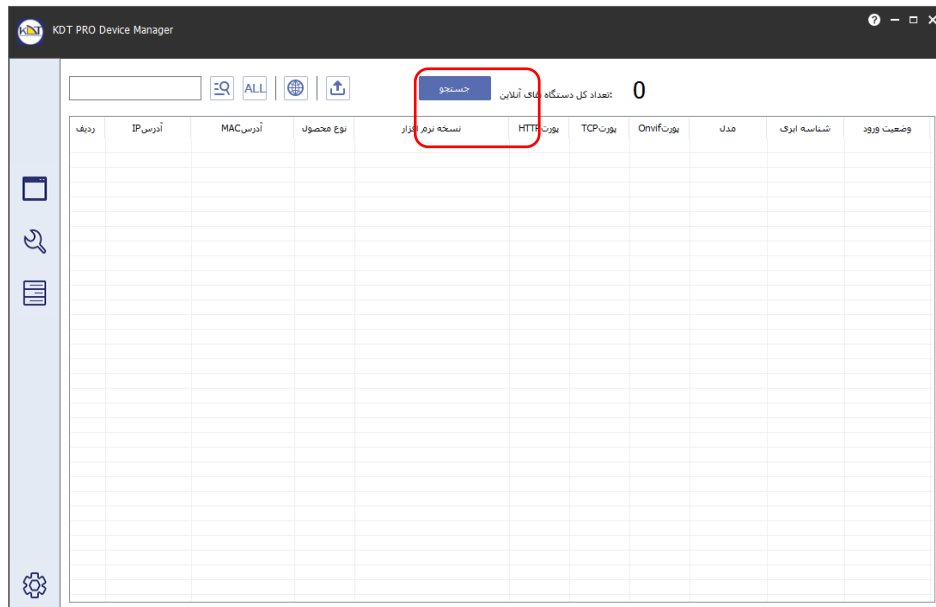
KDT

KDT PRO Device Manager

ALL

جستجو

:تعداد کل دستگاه های آنلاین

0

| ردیف | آدرسIP | آدرسMAC | نوع محصول | نسخه نرم افزار | پورتHTTP | پورتTCP | پورتOnvif | مدل | شناسه ابری | وضعیت ورود |
|---|---|---|---|---|---|---|---|---|---|---|